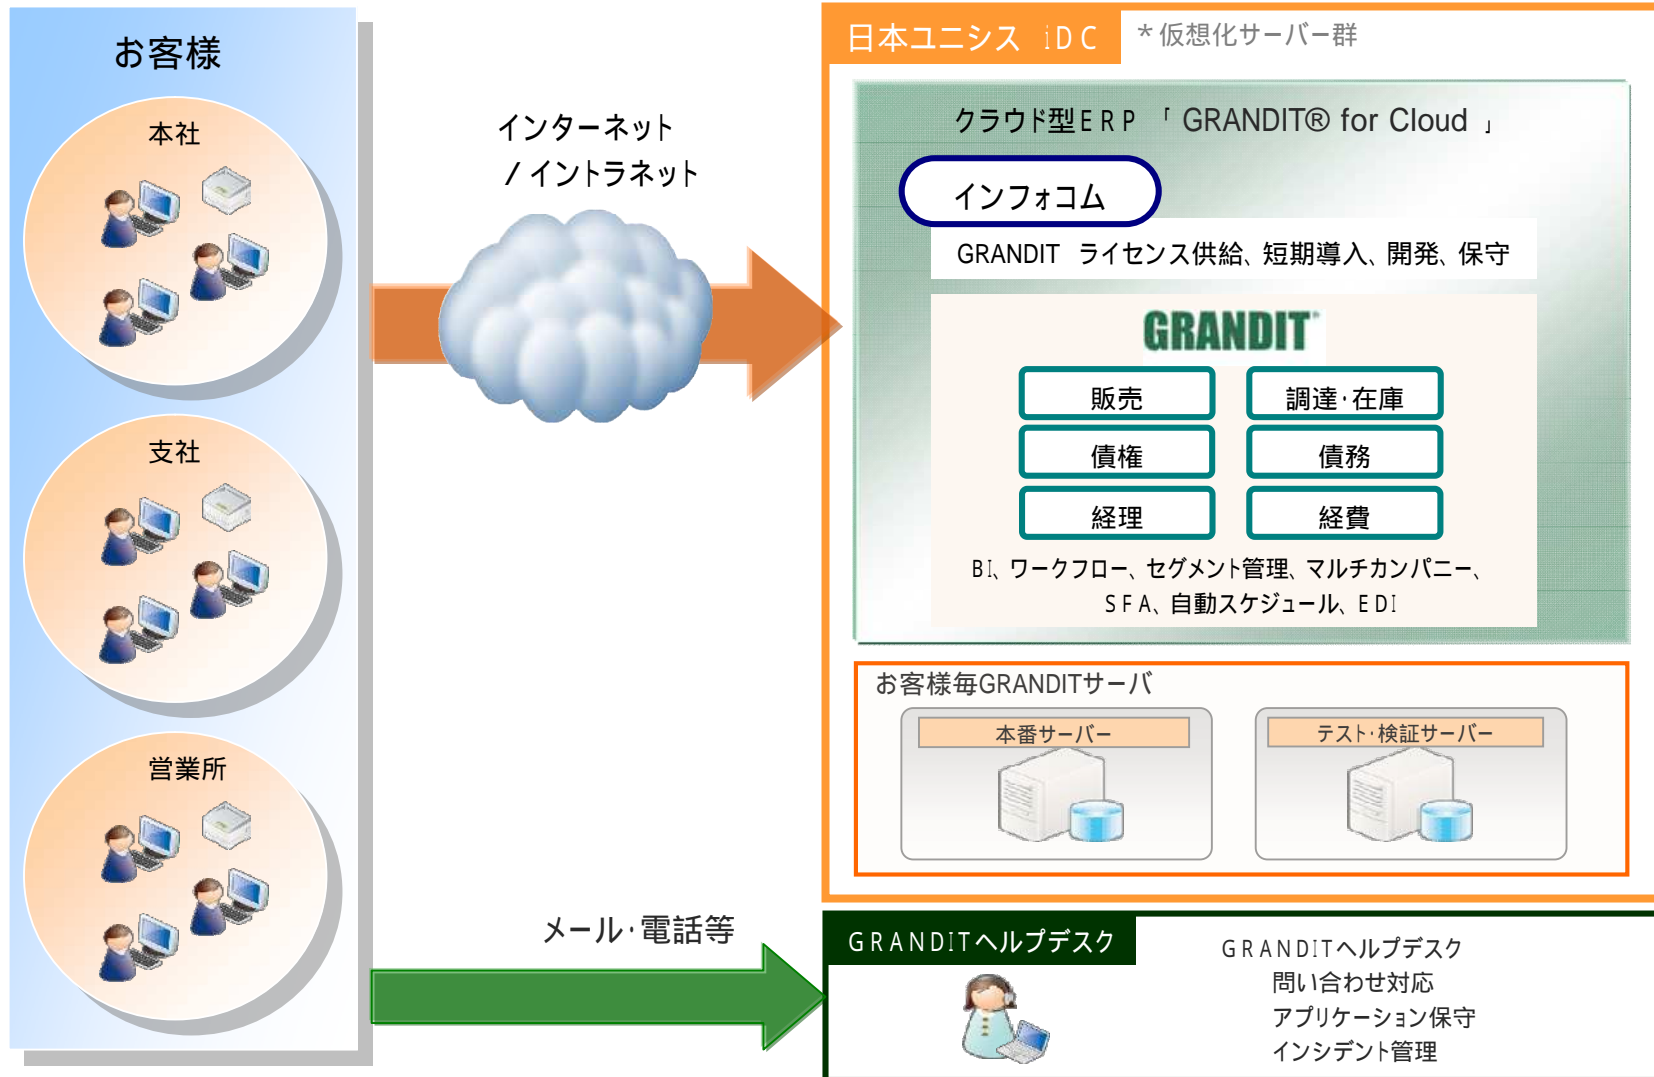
お客様

本社

支社

営業所

インターネット
／イントラネット

メール･電話等

日本ユニシス iDC

＊仮想化サーバー群

クラウド型ＥＲＰ 「GRANDIT® for Cloud」

インフォコム

GRANDIT ライセンス供給、短期導入、開発、保守

GRANDIT

| 販売 | 調達･在庫 |
|---|---|
| 債権 | 債務 |
| 経理 | 経費 |

BI、ワークフロー、セグメント管理、マルチカンパニー、ＳＦＡ、自動スケジュール、ＥＤＩ

お客様毎GRANDITサーバ

本番サーバー

テスト･検証サーバー

GRANDITヘルプデスク

GRANDITヘルプデスク
問い合わせ対応
アプリケーション保守
インシデント管理